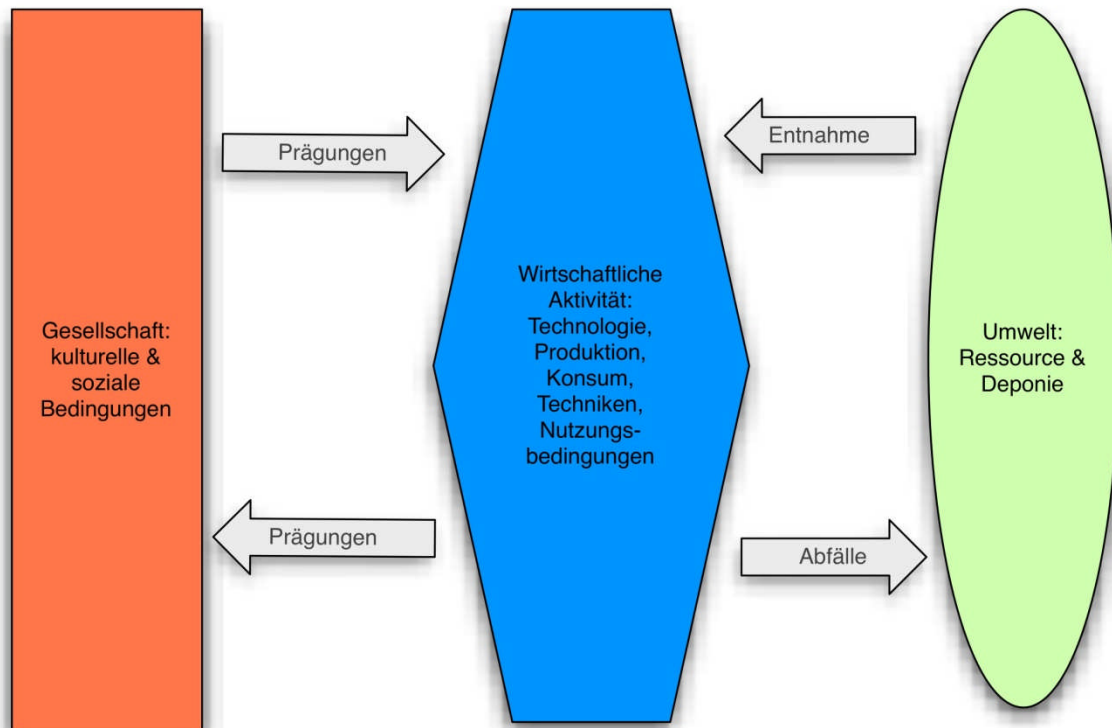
Prägungen

Entnahme

Wirtschaftliche Aktivität: Technologie, Produktion, Konsum, Techniken, Nutzungsbedingungen

Gesellschaft: kulturelle & soziale Bedingungen

Umwelt: Ressource & Deponie

Prägungen

Abfälle